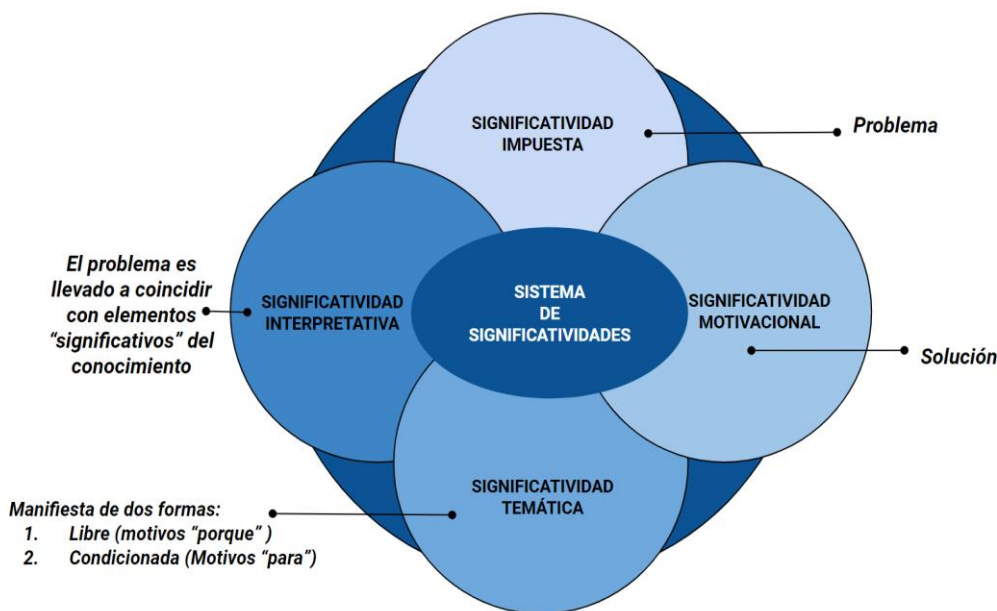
SIGNIFICATIVIDAD IMPUESTA

Problema

El problema es llevado a coincidir con elementos "significativos" del conocimiento

SIGNIFICATIVIDAD INTERPRETATIVA

SISTEMA DE SIGNIFICATIVIDADES

SIGNIFICATIVIDAD MOTIVACIONAL

Solución

SIGNIFICATIVIDAD TEMÁTICA

Manifiesta de dos formas:
1. Libre (motivos "porque" )
2. Condicionada (Motivos "para")